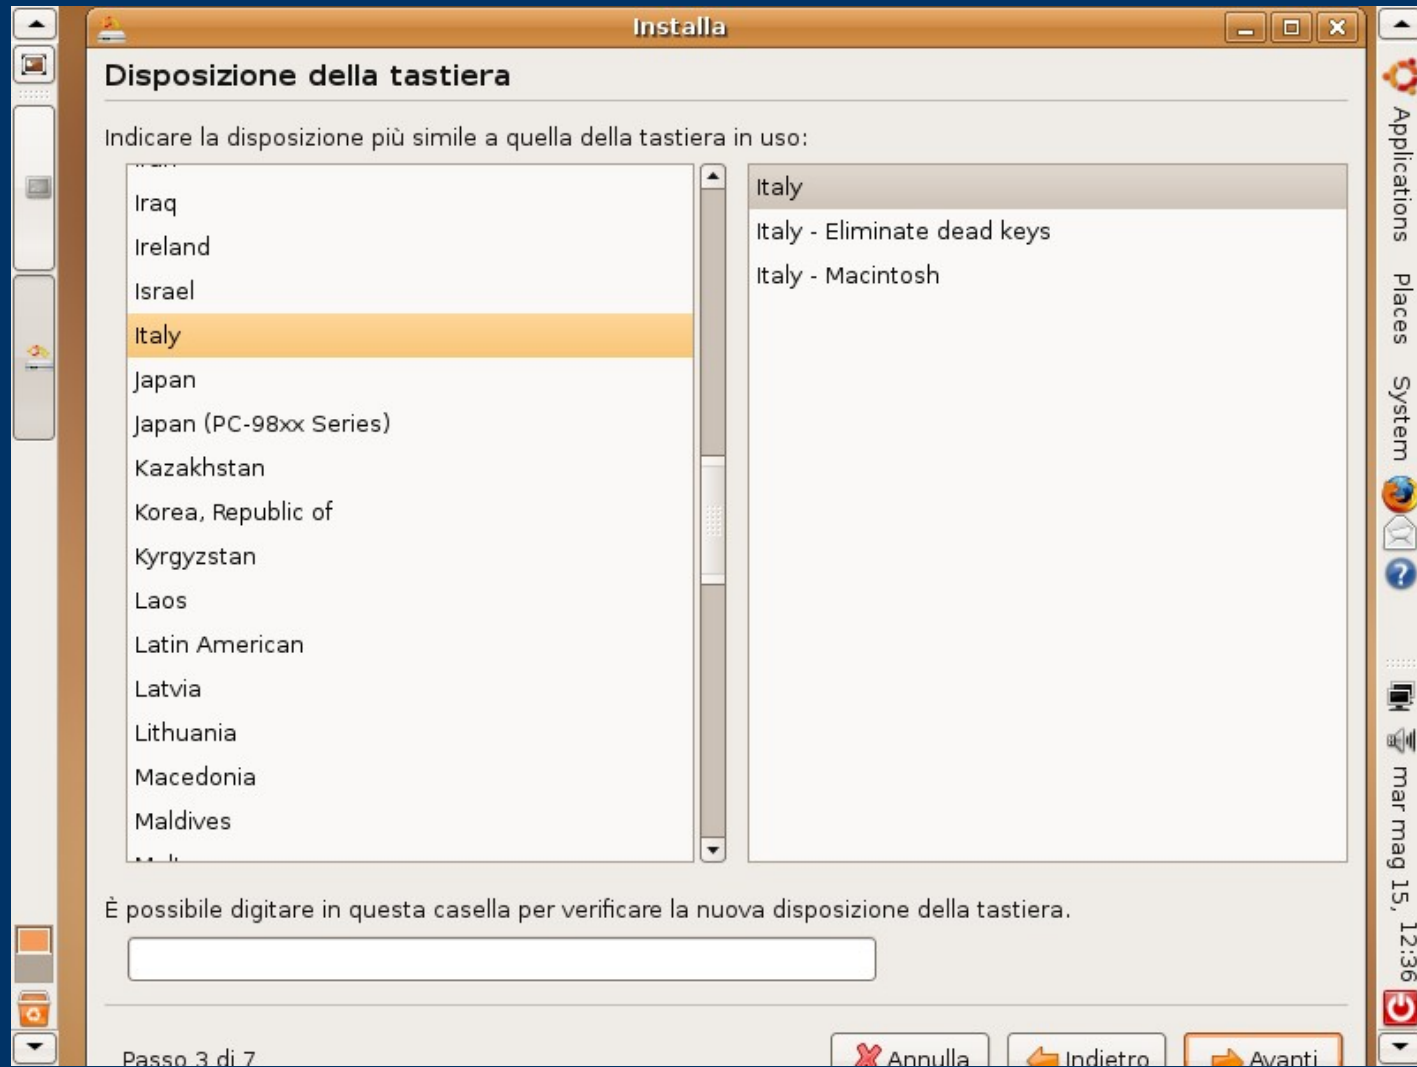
Installa

Disposizione della tastiera

Indicare la disposizione più simile a quella della tastiera in uso:

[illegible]
Iraq
Ireland
Israel
Italy
Japan
Japan (PC-98xx Series)
Kazakhstan
Korea, Republic of
Kyrgyzstan
Laos
Latin American
Latvia
Lithuania
Macedonia
Maldives
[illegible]

Italy
Italy - Eliminate dead keys
Italy - Macintosh

È possibile digitare in questa casella per verificare la nuova disposizione della tastiera.

Passo 3 di 7

Annulla
Indietro
Avanti

Applications Places System

mar mag 15, 12:36